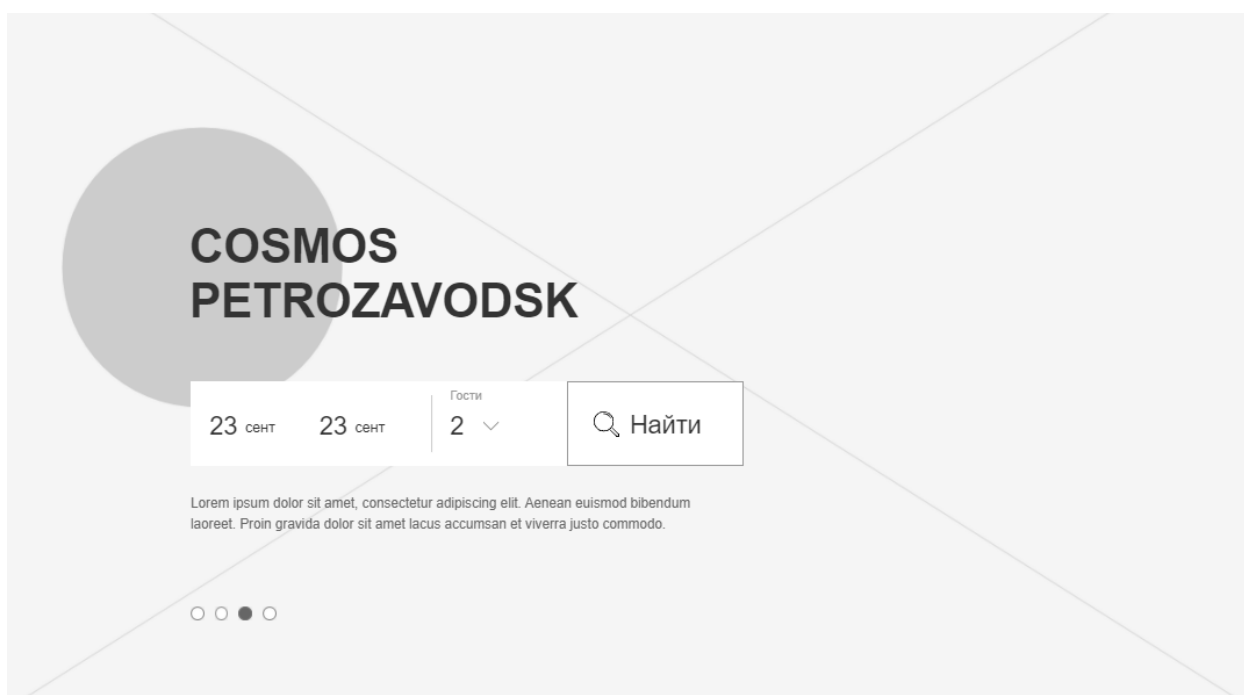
COSMOS PETROZAVODSK

23 сент 23 сент

Гости

2

Найти

Lorem ipsum dolor sit amet, consectetur adipiscing elit. Aenean euismod bibendum laoreet. Proin gravida dolor sit amet lacus accumsan et viverra justo commodo.